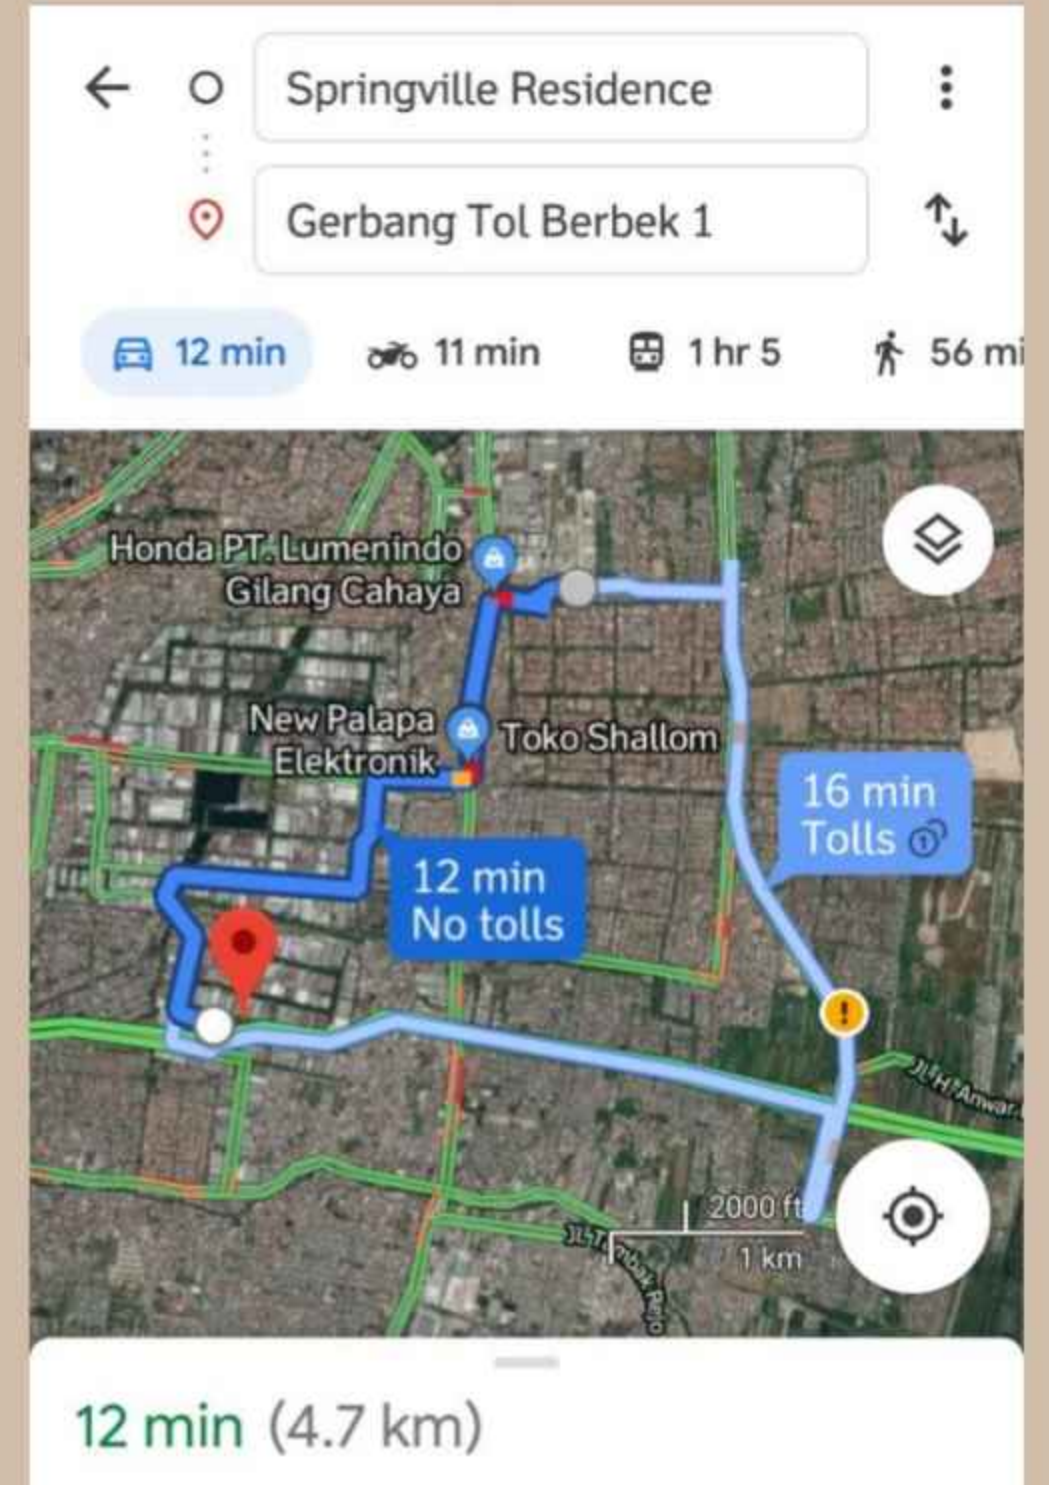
Springville Residence

Gerbang Tol Berbek 1

12 min 11 min 1 hr 5 56 mi

Honda PT. Lumenindo Gilang Cahaya

New Palapa Elektronik

Toko Shallom

16 min Tolls

12 min No tolls

Jl. H. Anwar

2000 ft

1 km

Jl. Tambak Rejo

12 min (4.7 km)